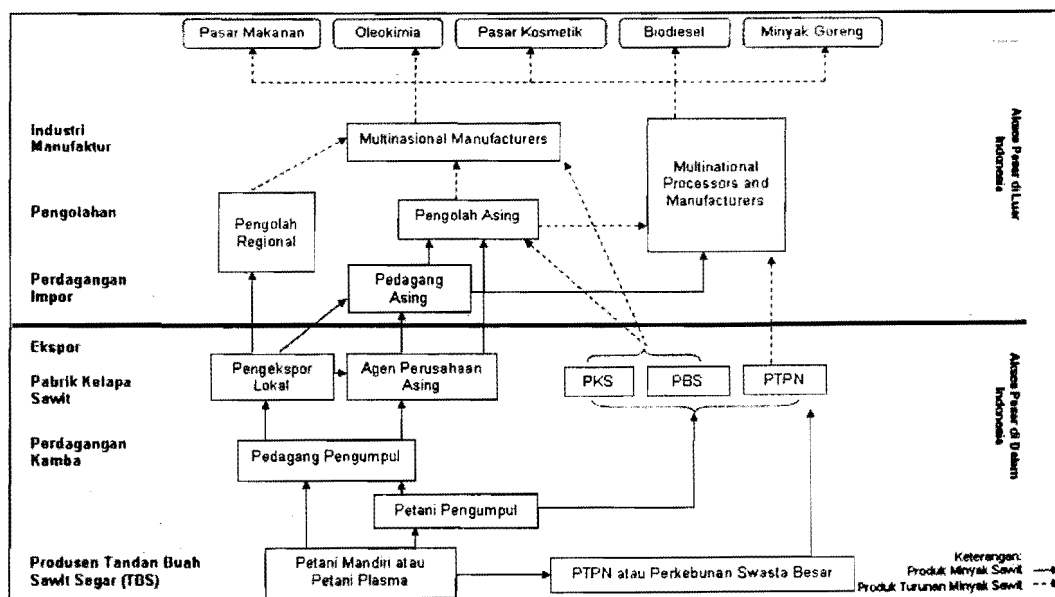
Pasar Makanan

Oleokimia

Pasar Kosmetik

Biodiesel

Minyak Goreng

Industri Manufaktur

Multinasional Manufacturers

Multinational Processors and Manufacturers

Akses Pasar di Luar Indonesia

Pengolahan

Pengolah Regional

Pengolah Asing

Perdagangan Impor

Pedagang Asing

Ekspor

Pabrik Kelapa Sawit

Pengekspor Lokal

Agen Perusahaan Asing

PKS

PBS

PTPN

Akses Pasar di Dalam Indonesia

Perdagangan Kamba

Pedagang Pengumpul

Petani Pengumpul

Produsen Tandan Buah Sawit Segar (TBS)

Petani Mandiri atau Petani Plasma

PTPN atau Perkebunan Swasta Besar

Keterangan:
Produk Minyak Sawit
Produk Turunan Minyak Sawit